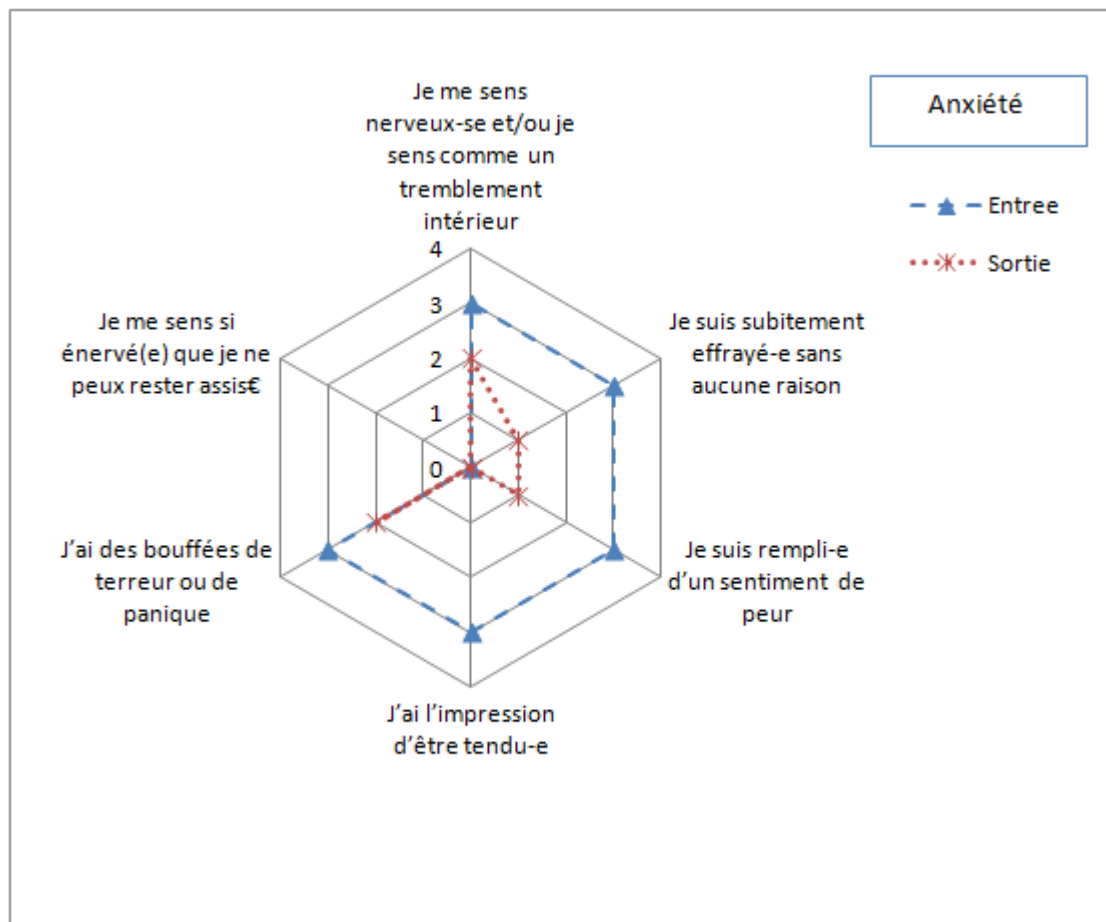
Anxiété

Entree

Sortie

Je me sens nerveux-se et/ou je sens comme un tremblement intérieur

4

3

2

1

0

Je suis subitement effrayé-e sans aucune raison

Je suis rempli-e d'un sentiment de peur

J'ai l'impression d'être tendu-e

J'ai des bouffées de terreur ou de panique

Je me sens si énervé(e) que je ne peux rester assis€